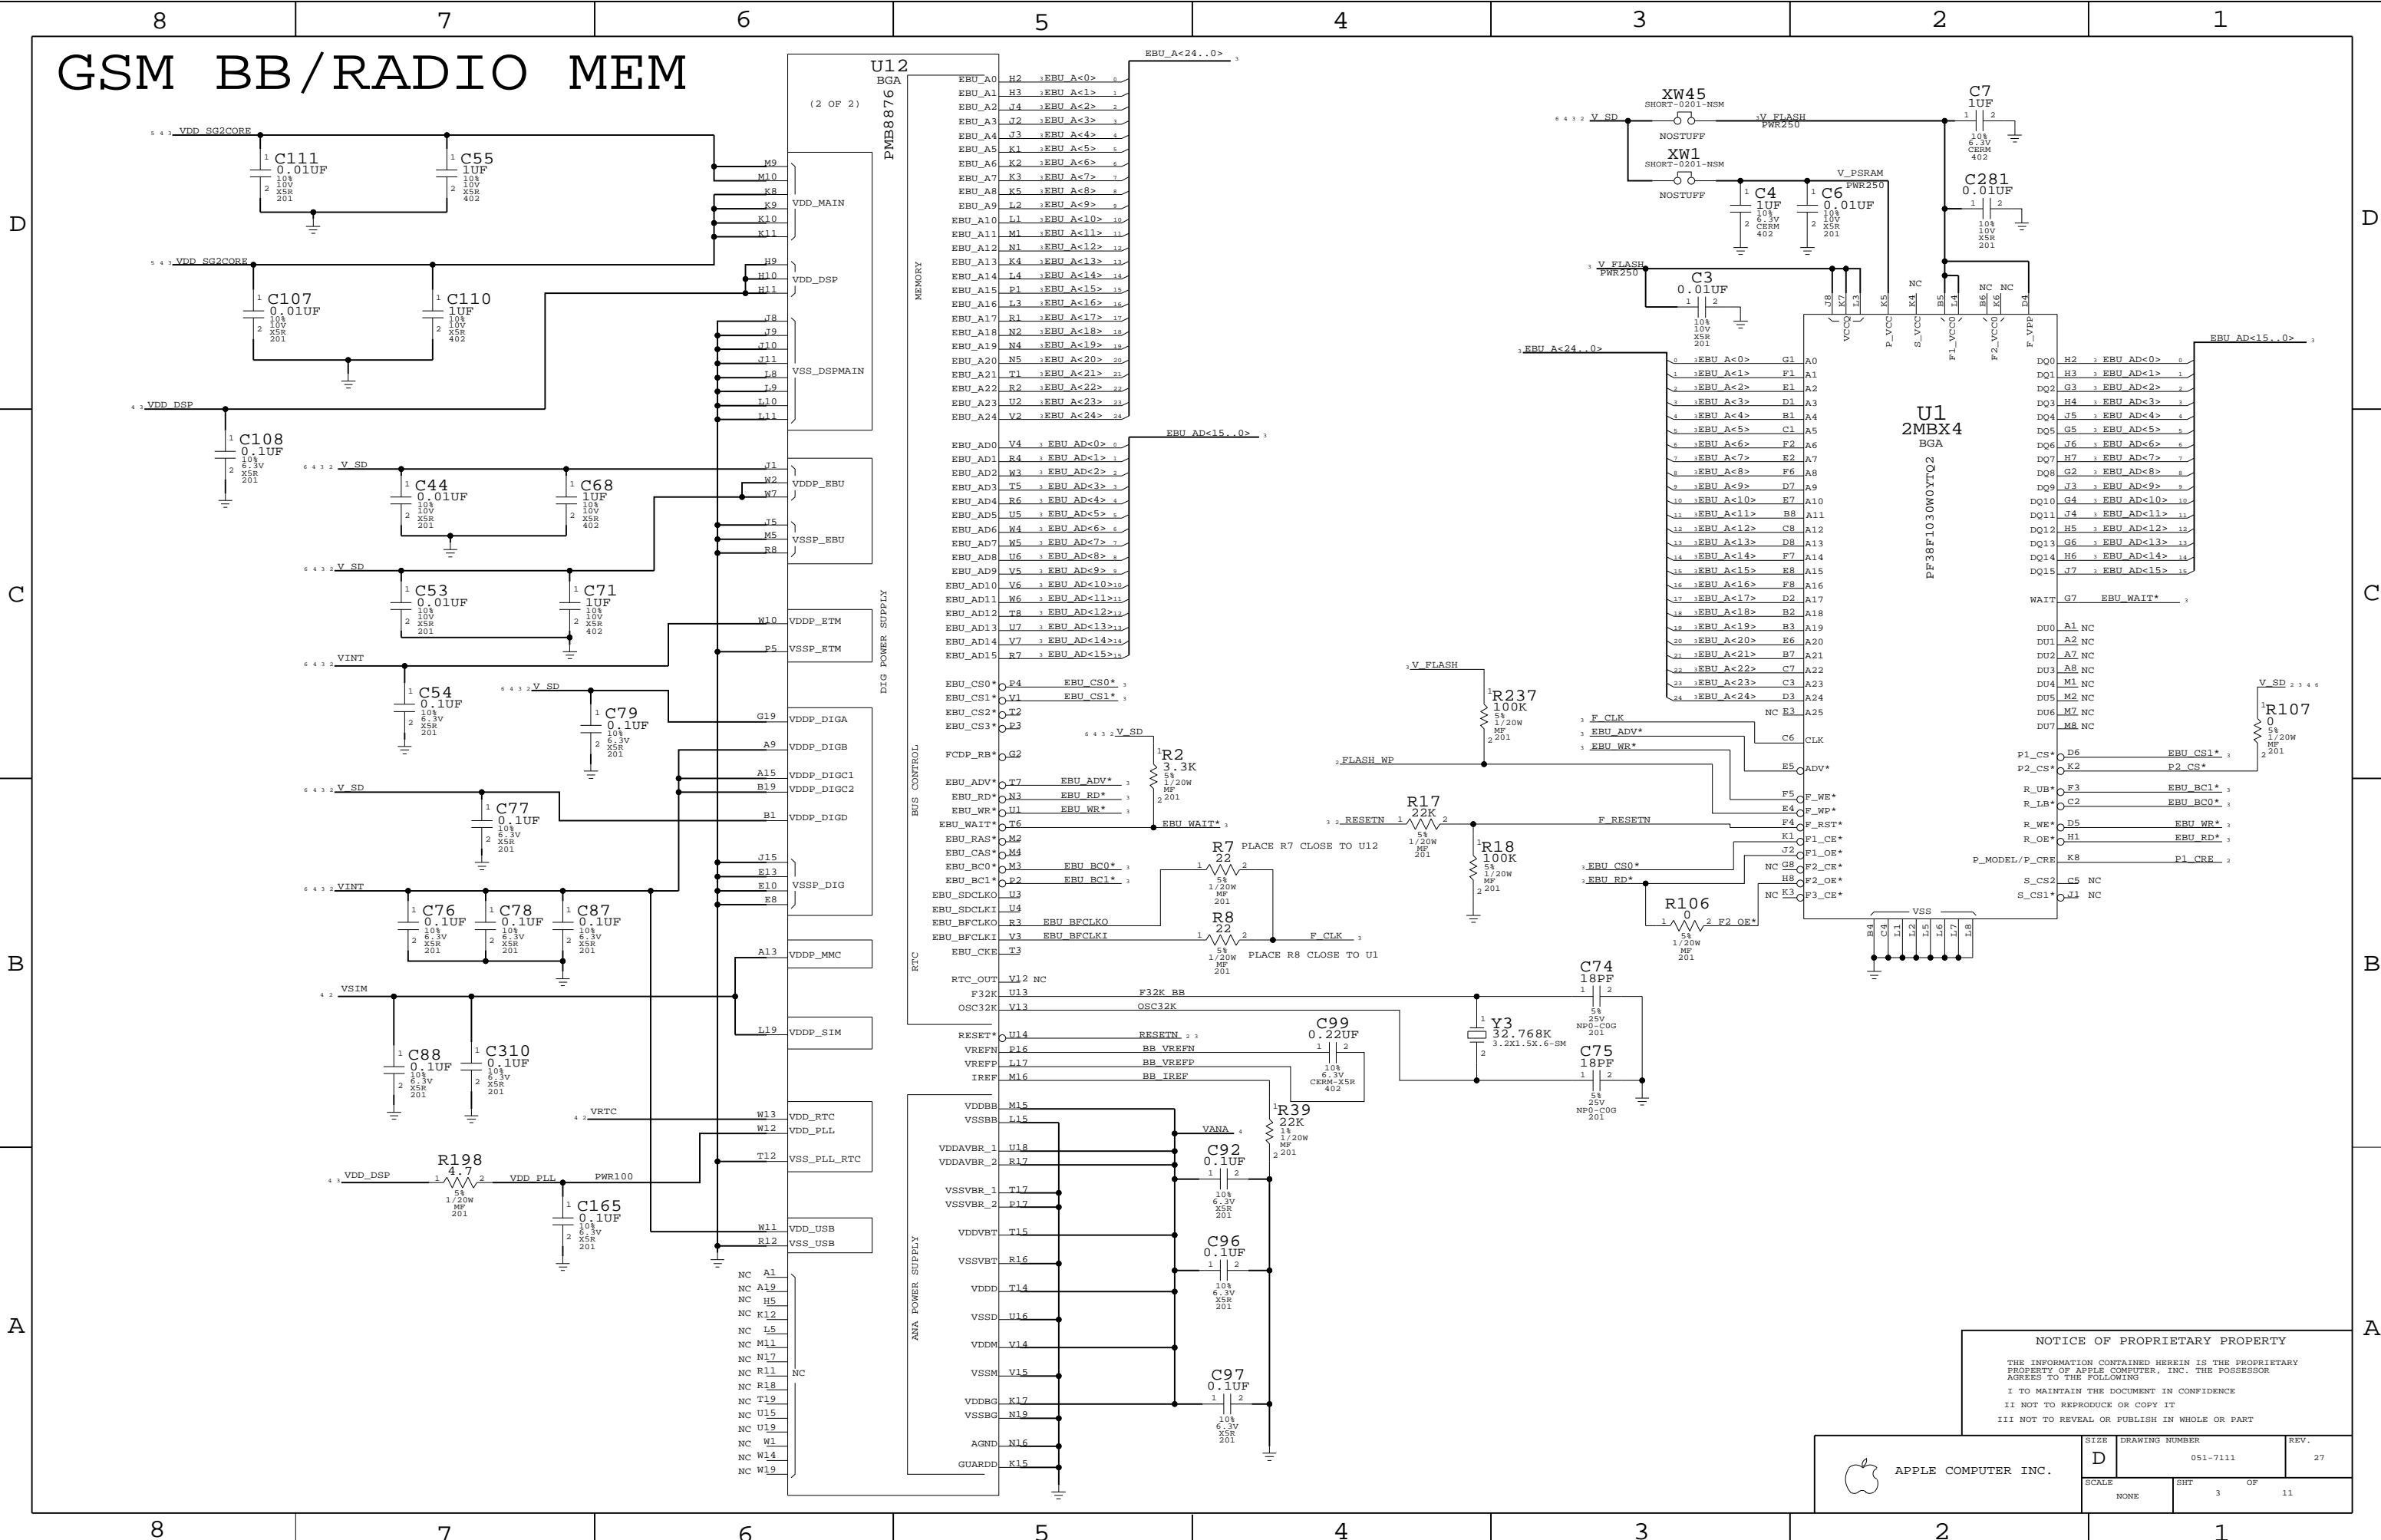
8 7 6 5 4 3 2 1

GSM BB/RADIO MEM

U12
BGA
PMB8876
(2 OF 2)

VDD_SG2CORE
C111 0.01UF 10% 10V X5R 201
C55 1UF 10% 10V X5R 402
VDD_SG2CORE
C107 0.01UF 10% 10V X5R 201
C110 1UF 10% 10V X5R 402
VDD_DSP
C108 0.1UF 10% 6.3V X5R 201
V_SD
C44 0.01UF 10% 10V X5R 201
C68 1UF 10% 10V X5R 402
V_SD
C53 0.01UF 10% 10V X5R 201
C71 1UF 10% 10V X5R 402
VINT
C54 0.1UF 10% 6.3V X5R 201
V_SD
C79 0.1UF 10% 6.3V X5R 201
V_SD
C77 0.1UF 10% 6.3V X5R 201
VINT
C76 0.1UF 10% 6.3V X5R 201
C78 0.1UF 10% 6.3V X5R 201
C87 0.1UF 10% 6.3V X5R 201
VSIM
C88 0.1UF 10% 6.3V X5R 201
C310 0.1UF 10% 6.3V X5R 201
VRTC
VDD_DSP
R198 4.7 5% 1/20W MF 201
VDD_PLL PWR100
C165 0.1UF 10% 6.3V X5R 201

M9 M10 K8 K9 K10 K11 VDD_MAIN
H9 H10 H11 VDD_DSP
J8 J9 J10 J11 L8 L9 L10 L11 VSS_DSPMAIN
J1 W2 W7 VDDP_EBU
J5 M5 R8 VSSP_EBU
W10 VDDP_ETM
P5 VSSP_ETM
G19 VDDP_DIGA
A9 VDDP_DIGB
A15 VDDP_DIGC1
B19 VDDP_DIGC2
B1 VDDP_DIGD
J15 E13 E10 E8 VSSP_DIG
A13 VDDP_MMC
L19 VDDP_SIM
W13 VDD_RTC
W12 VDD_PLL
T12 VSS_PLL_RTC
W11 VDD_USB
R12 VSS_USB
NC A1 NC A19 NC H5 NC K12 NC L5 NC M11 NC N17 NC R11 NC R18 NC T19 NC U15 NC U19 NC W1 NC W14 NC W19 NC

MEMORY
DIG POWER SUPPLY
BUS CONTROL
RTC
ANA POWER SUPPLY

EBU_A<24..0>
EBU_A0 H2 EBU_A<0>
EBU_A1 H3 EBU_A<1>
EBU_A2 J4 EBU_A<2>
EBU_A3 J2 EBU_A<3>
EBU_A4 J3 EBU_A<4>
EBU_A5 K1 EBU_A<5>
EBU_A6 K2 EBU_A<6>
EBU_A7 K3 EBU_A<7>
EBU_A8 K5 EBU_A<8>
EBU_A9 L2 EBU_A<9>
EBU_A10 L1 EBU_A<10>
EBU_A11 M1 EBU_A<11>
EBU_A12 N1 EBU_A<12>
EBU_A13 K4 EBU_A<13>
EBU_A14 L4 EBU_A<14>
EBU_A15 P1 EBU_A<15>
EBU_A16 L3 EBU_A<16>
EBU_A17 R1 EBU_A<17>
EBU_A18 N2 EBU_A<18>
EBU_A19 N4 EBU_A<19>
EBU_A20 N5 EBU_A<20>
EBU_A21 T1 EBU_A<21>
EBU_A22 R2 EBU_A<22>
EBU_A23 U2 EBU_A<23>
EBU_A24 V2 EBU_A<24>
EBU_AD<15..0>
EBU_AD0 V4 EBU_AD<0>
EBU_AD1 R4 EBU_AD<1>
EBU_AD2 W3 EBU_AD<2>
EBU_AD3 T5 EBU_AD<3>
EBU_AD4 R6 EBU_AD<4>
EBU_AD5 U5 EBU_AD<5>
EBU_AD6 W4 EBU_AD<6>
EBU_AD7 W5 EBU_AD<7>
EBU_AD8 U6 EBU_AD<8>
EBU_AD9 V5 EBU_AD<9>
EBU_AD10 V6 EBU_AD<10>
EBU_AD11 W6 EBU_AD<11>
EBU_AD12 T8 EBU_AD<12>
EBU_AD13 U7 EBU_AD<13>
EBU_AD14 V7 EBU_AD<14>
EBU_AD15 R7 EBU_AD<15>
EBU_CS0* P4 EBU_CS0*
EBU_CS1* V1 EBU_CS1*
EBU_CS2* T2
EBU_CS3* P3
FCDP_RB* G2
EBU_ADV* T7 EBU_ADV*
EBU_RD* N3 EBU_RD*
EBU_WR* U1 EBU_WR*
EBU_WAIT* T6 EBU_WAIT*
EBU_RAS* M2
EBU_CAS* M4
EBU_BC0* M3 EBU_BC0*
EBU_BC1* P2 EBU_BC1*
EBU_SDCLKO U3
EBU_SDCLKI U4
EBU_BFCLKO R3 EBU_BFCLKO
EBU_BFCLKI V3 EBU_BFCLKI
EBU_CKE T3
RTC_OUT V12 NC
F32K U13 F32K_BB
OSC32K V13 OSC32K
RESET* U14 RESETN
VREFN P16 BB_VREFN
VREFP L17 BB_VREFP
IREF M16 BB_IREF
VDDBB M15
VSSBB L15
VDDAVBR_1 U18
VDDAVBR_2 R17
VSSVBR_1 T17
VSSVBR_2 P17
VDDVBT T15
VSSVBT R16
VDDD T14
VSSD U16
VDDM V14
VSSM V15
VDDBG K17
VSSBG N19
AGND N16
GUARDD K15

V_SD
R2 3.3K 5% 1/20W MF 201
R7 22 5% 1/20W MF 201 PLACE R7 CLOSE TO U12
R8 22 5% 1/20W MF 201 PLACE R8 CLOSE TO U1
F_CLK
C99 0.22UF 10% 6.3V CERM-X5R 402
VANA
C92 0.1UF 10% 6.3V X5R 201
C96 0.1UF 10% 6.3V X5R 201
C97 0.1UF 10% 6.3V X5R 201
R39 22K 1% 1/20W MF 201
C74 18PF 5% 25V NP0-C0G 201
Y3 32.768K 3.2X1.5X.6-SM
C75 18PF 5% 25V NP0-C0G 201
V_FLASH
R237 100K 5% 1/20W MF 201
FLASH_WP
RESETN
R17 22K 5% 1/20W MF 201
F_RESETN
R18 100K 5% 1/20W MF 201
EBU_CS0*
EBU_RD*
R106 0 5% 1/20W MF 201 F2_OE*
F_CLK
EBU_ADV*
EBU_WR*

V_SD
XW45 SHORT-0201-NSM NOSTUFF
V_FLASH PWR250
XW1 SHORT-0201-NSM NOSTUFF
V_PSRAM PWR250
C4 1UF 10% 6.3V CERM 402
C6 0.01UF 10% 10V X5R 201
C7 1UF 10% 6.3V CERM 402
C281 0.01UF 10% 10V X5R 201
V_FLASH PWR250
C3 0.01UF 10% 10V X5R 201
NC NC NC
J8 K7 L3 K5 K4 B5 L4 B6 K6 D4
VCCQ P_VCC S_VCC F1_VCC F2_VCC F_VPP

U1
2MBX4
BGA
PF38F1030W0YTQ2

EBU_A<24..0>
EBU_A<0> G1 A0
EBU_A<1> F1 A1
EBU_A<2> E1 A2
EBU_A<3> D1 A3
EBU_A<4> B1 A4
EBU_A<5> C1 A5
EBU_A<6> F2 A6
EBU_A<7> E2 A7
EBU_A<8> F6 A8
EBU_A<9> D7 A9
EBU_A<10> E7 A10
EBU_A<11> B8 A11
EBU_A<12> C8 A12
EBU_A<13> D8 A13
EBU_A<14> F7 A14
EBU_A<15> E8 A15
EBU_A<16> F8 A16
EBU_A<17> D2 A17
EBU_A<18> B2 A18
EBU_A<19> B3 A19
EBU_A<20> E6 A20
EBU_A<21> B7 A21
EBU_A<22> C7 A22
EBU_A<23> C3 A23
EBU_A<24> D3 A24
NC E3 A25
C6 CLK
E5 ADV*
F5 F_WE*
E4 F_WP*
F4 F_RST*
K1 F1_CE*
J2 F1_OE*
NC G8 F2_CE*
H8 F2_OE*
NC K3 F3_CE*
VSS
B4 C4 L1 L2 L5 L6 L7 L8

EBU_AD<15..0>
DQ0 H2 EBU_AD<0>
DQ1 H3 EBU_AD<1>
DQ2 G3 EBU_AD<2>
DQ3 H4 EBU_AD<3>
DQ4 J5 EBU_AD<4>
DQ5 G5 EBU_AD<5>
DQ6 J6 EBU_AD<6>
DQ7 H7 EBU_AD<7>
DQ8 G2 EBU_AD<8>
DQ9 J3 EBU_AD<9>
DQ10 G4 EBU_AD<10>
DQ11 J4 EBU_AD<11>
DQ12 H5 EBU_AD<12>
DQ13 G6 EBU_AD<13>
DQ14 H6 EBU_AD<14>
DQ15 J7 EBU_AD<15>
WAIT G7 EBU_WAIT*
DU0 A1 NC
DU1 A2 NC
DU2 A7 NC
DU3 A8 NC
DU4 M1 NC
DU5 M2 NC
DU6 M7 NC
DU7 M8 NC
V_SD
R107 0 5% 1/20W MF 201
P1_CS* D6 EBU_CS1*
P2_CS* K2 P2_CS*
R_UB* F3 EBU_BC1*
R_LB* C2 EBU_BC0*
R_WE* D5 EBU_WR*
R_OE* H1 EBU_RD*
P_MODEL/P_CRE K8 P1_CRE
S_CS2 C5 NC
S_CS1* J1 NC

NOTICE OF PROPRIETARY PROPERTY
THE INFORMATION CONTAINED HEREIN IS THE PROPRIETARY PROPERTY OF APPLE COMPUTER, INC. THE POSSESSOR AGREES TO THE FOLLOWING
I TO MAINTAIN THE DOCUMENT IN CONFIDENCE
II NOT TO REPRODUCE OR COPY IT
III NOT TO REVEAL OR PUBLISH IN WHOLE OR PART

APPLE COMPUTER INC.
SIZE D
DRAWING NUMBER 051-7111
REV. 27
SCALE NONE
SHT 3 OF 11

D C B A